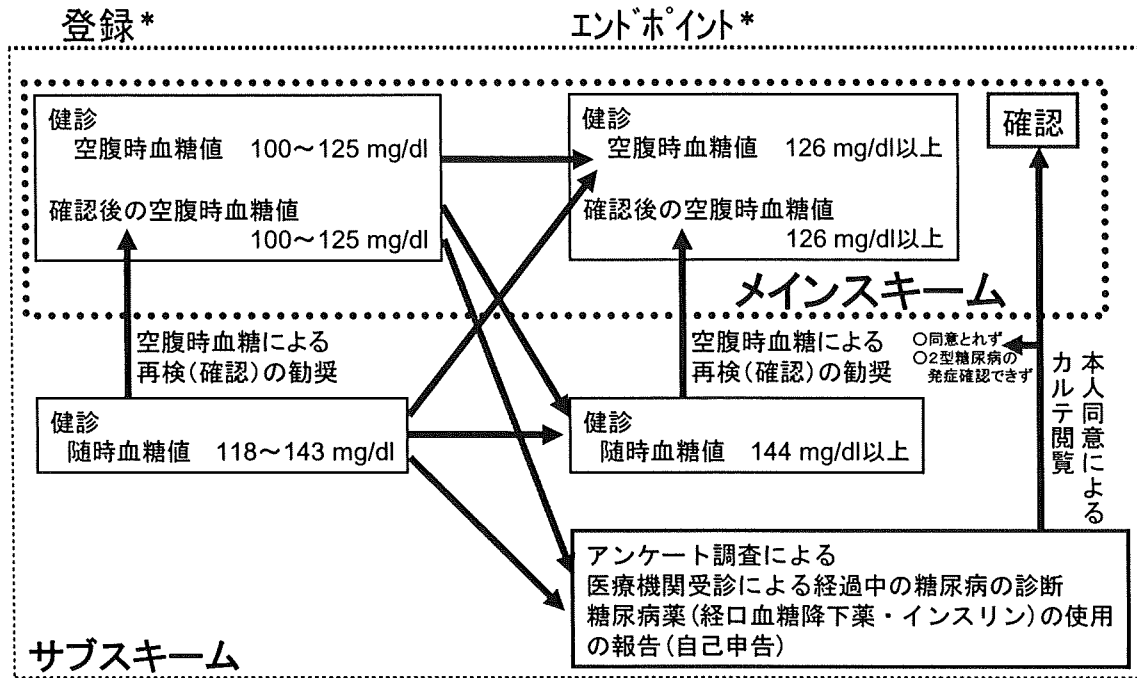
登録＊

ｴﾝﾄﾞﾎﾟｲﾝﾄ＊

健診
空腹時血糖値　100～125 mg/dl
確認後の空腹時血糖値
100～125 mg/dl

健診
空腹時血糖値　126 mg/dl以上
確認後の空腹時血糖値
126 mg/dl以上

確認

メインスキーム

空腹時血糖による
再検（確認）の勧奨

空腹時血糖による
再検（確認）の勧奨

○同意とれず
○2型糖尿病の発症確認できず

本人同意によるカルテ閲覧

健診
随時血糖値　118～143 mg/dl

健診
随時血糖値　144 mg/dl以上

アンケート調査による
医療機関受診による経過中の糖尿病の診断
糖尿病薬（経口血糖降下薬・インスリン）の使用の報告（自己申告）

サブスキーム